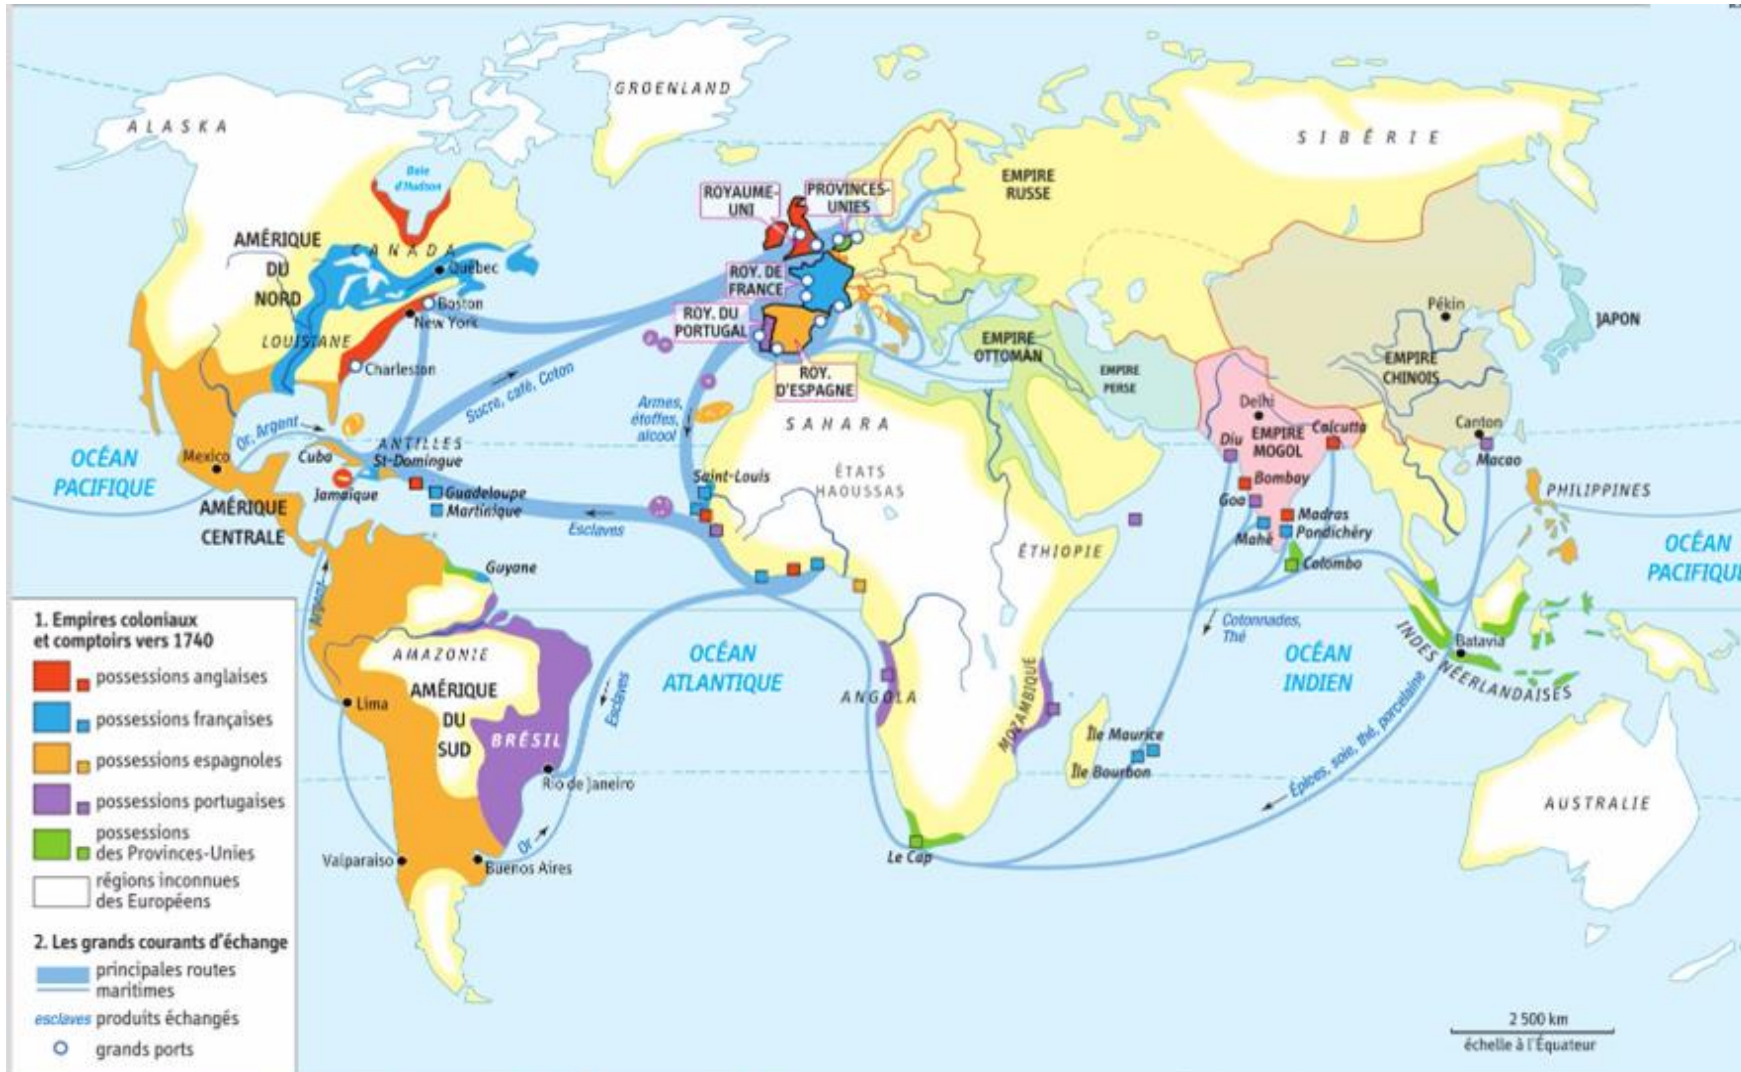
GROENLAND

ALASKA

SIBÉRIE

Baie d'Hudson

CANADA

AMÉRIQUE DU NORD

Québec

Boston

New York

LOUISIANE

Charleston

ROYAUME-UNI

PROVINCES-UNIES

ROY. DE FRANCE

ROY. DU PORTUGAL

ROY. D'ESPAGNE

EMPIRE RUSSE

EMPIRE OTTOMAN

EMPIRE PERSE

Pékin

JAPON

EMPIRE CHINOIS

Sucre, café, Coton

Armes, étoffes, alcool

SAHARA

Or, Argent

OCÉAN PACIFIQUE

Mexico

Cuba

ANTILLES

St-Domingue

Jamaïque

Guadeloupe

Martinique

AMÉRIQUE CENTRALE

Esclaves

Saint-Louis

ÉTATS HAOUSSAS

Delhi

Diu

EMPIRE MOGOL

Calcutta

Canton

Macao

Bombay

Goa

Mahé

Madras

Pondichéry

Colombo

PHILIPPINES

OCÉAN PACIFIQUE

ÉTHIOPIE

Guyane

Argent

Cotonnades, Thé

AMAZONIE

AMÉRIQUE DU SUD

Lima

BRÉSIL

Esclaves

OCÉAN ATLANTIQUE

ANGOLA

MOZAMBIQUE

OCÉAN INDIEN

Batavia

INDES NÉERLANDAISES

Épices, soie, thé, porcelaine

Île Maurice

Île Bourbon

Rio de Janeiro

Or

Valparaiso

Buenos Aires

Le Cap

AUSTRALIE

1. Empires coloniaux et comptoirs vers 1740

possessions anglaises

possessions françaises

possessions espagnoles

possessions portugaises

possessions des Provinces-Unies

régions inconnues des Européens

2. Les grands courants d'échange

principales routes maritimes

esclaves produits échangés

grands ports

2 500 km
échelle à l'Équateur